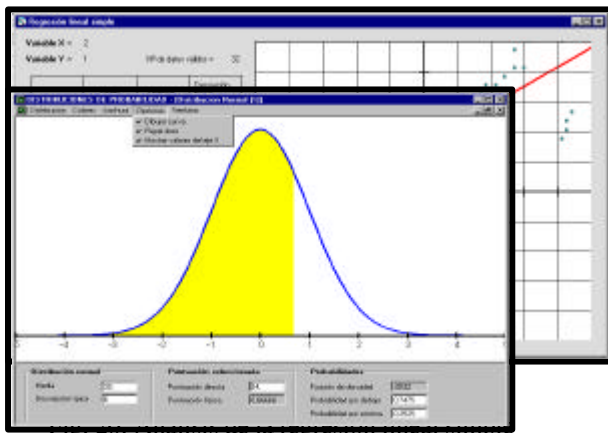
Regresión lineal simple

Variable X = 2

Variable Y = 1

Nº de datos válidos = 32

DISTRIBUCIONES DE PROBABILIDAD - [Distribución Normal (1)]

Distribución Cálculos Gráficas Opciones Ventana

Dibujar curva
Rayar área
Mostrar valores del eje X

-5 -4 -3 -2 -1 0 1 2 3 4 5

Distribución normal

Media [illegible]

Desviación típica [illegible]

Puntuación seleccionada

Puntuación directa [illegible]

Puntuación típica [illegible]

Probabilidades

Función de densidad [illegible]

Probabilidad por debajo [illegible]

Probabilidad por encima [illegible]